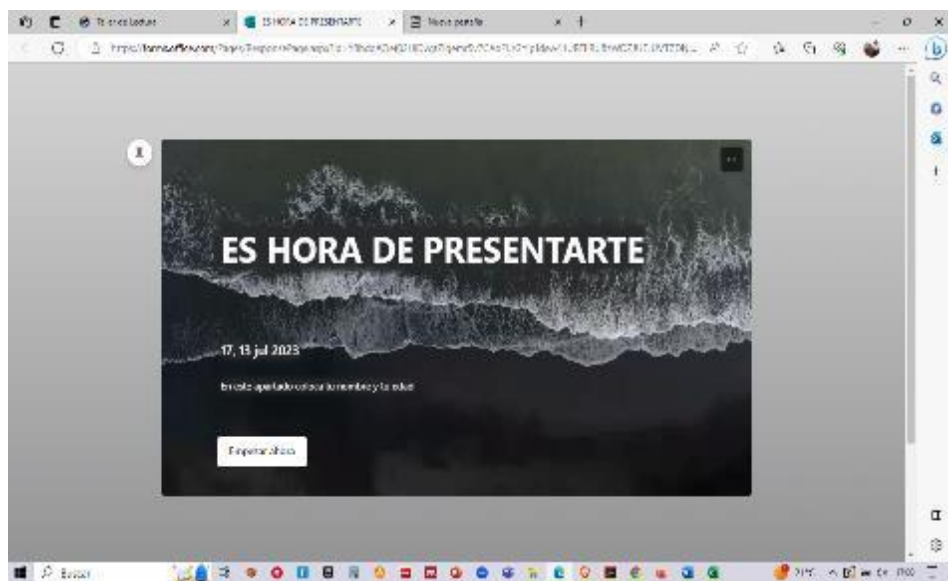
Técnicas lectura
ES HORA DE PRESENTARTE
Nueva pestaña
https://forms.office.com/Pages/ResponsePage.aspx?id=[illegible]

ES HORA DE PRESENTARTE

17, 13 jul 2023

En este apartado coloca tu nombre y tu edad

Empezar ahora

Buscar
29°C